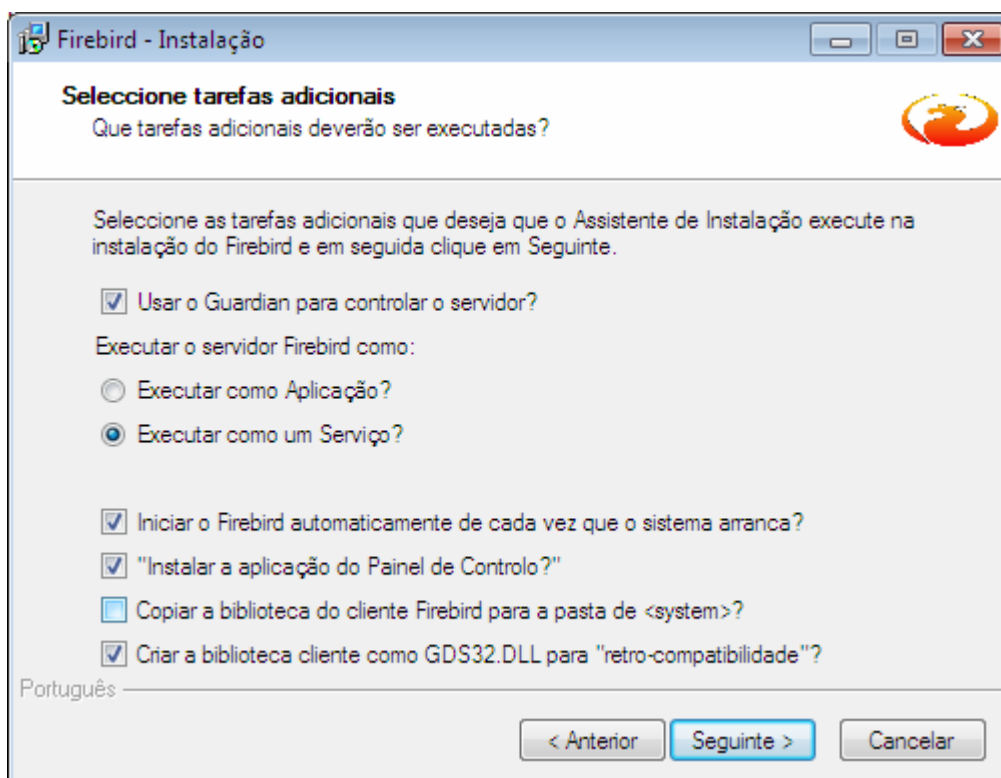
Firebird - Instalação

Seleccione tarefas adicionais
Que tarefas adicionais deverão ser executadas?

Seleccione as tarefas adicionais que deseja que o Assistente de Instalação execute na instalação do Firebird e em seguida clique em Seguinte.

☑ Usar o Guardian para controlar o servidor?

Executar o servidor Firebird como:

○ Executar como Aplicação?

◉ Executar como um Serviço?

☑ Iniciar o Firebird automaticamente de cada vez que o sistema arranca?

☑ "Instalar a aplicação do Painel de Controlo?"

☐ Copiar a biblioteca do cliente Firebird para a pasta de <system>?

☑ Criar a biblioteca cliente como GDS32.DLL para "retro-compatibilidade"?

Português

< Anterior   Seguinte >   Cancelar